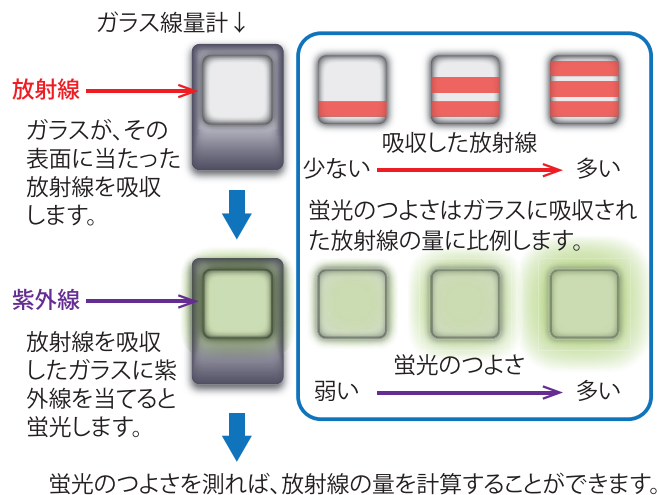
ガラス線量計↓

放射線

ガラスが、その表面に当たった放射線を吸収します。

紫外線

放射線を吸収したガラスに紫外線を当てると蛍光します。

吸収した放射線

少ない

多い

蛍光のつよさはガラスに吸収された放射線の量に比例します。

蛍光のつよさ

弱い

多い

蛍光のつよさを測れば、放射線の量を計算することができます。